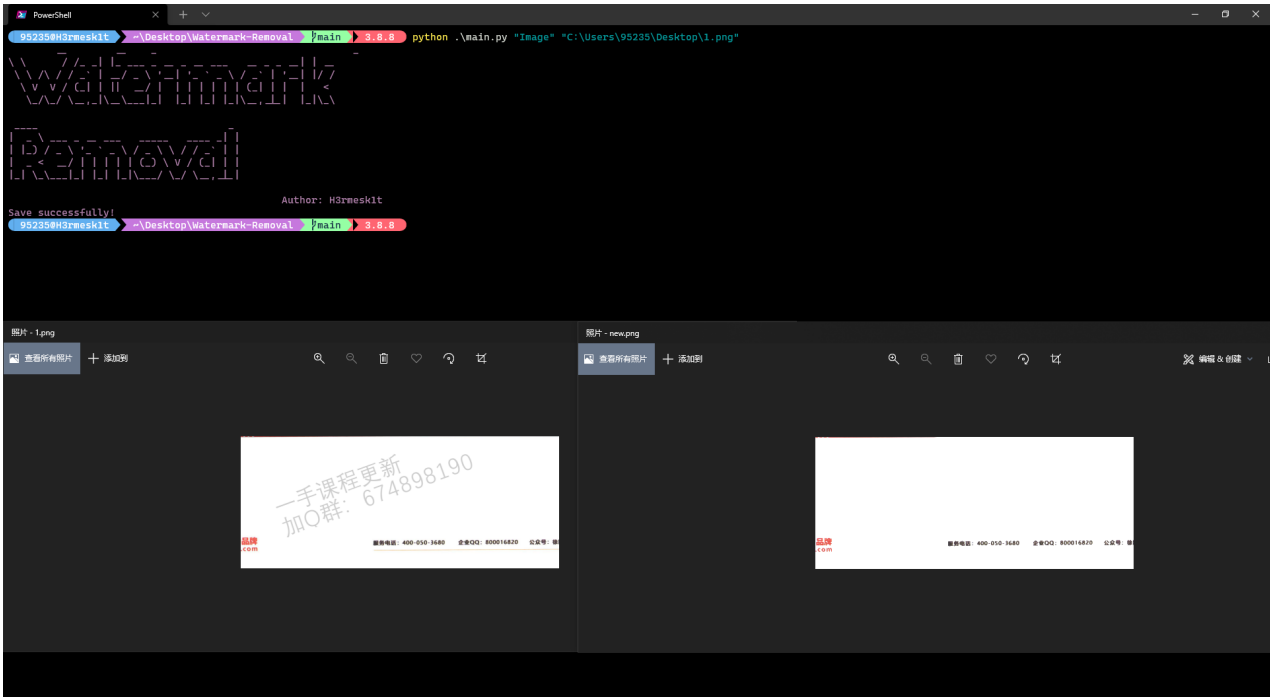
PowerShell

95235@H3rmesk1t ~\Desktop\Watermark-Removal main 3.8.8 python .\main.py "Image" "C:\Users\95235\Desktop\1.png"

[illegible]

Author: H3rmesk1t
Save successfully!
95235@H3rmesk1t ~\Desktop\Watermark-Removal main 3.8.8

照片 - 1.png
查看所有照片 添加到

一手课程更新
加Q群: 674898190

品牌
.com
服务电话: 400-050-3680 企业QQ: 800016820 公众号: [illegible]

照片 - new.png
查看所有照片 添加到 编辑 & 创建

品牌
.com
服务电话: 400-050-3680 企业QQ: 800016820 公众号: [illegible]